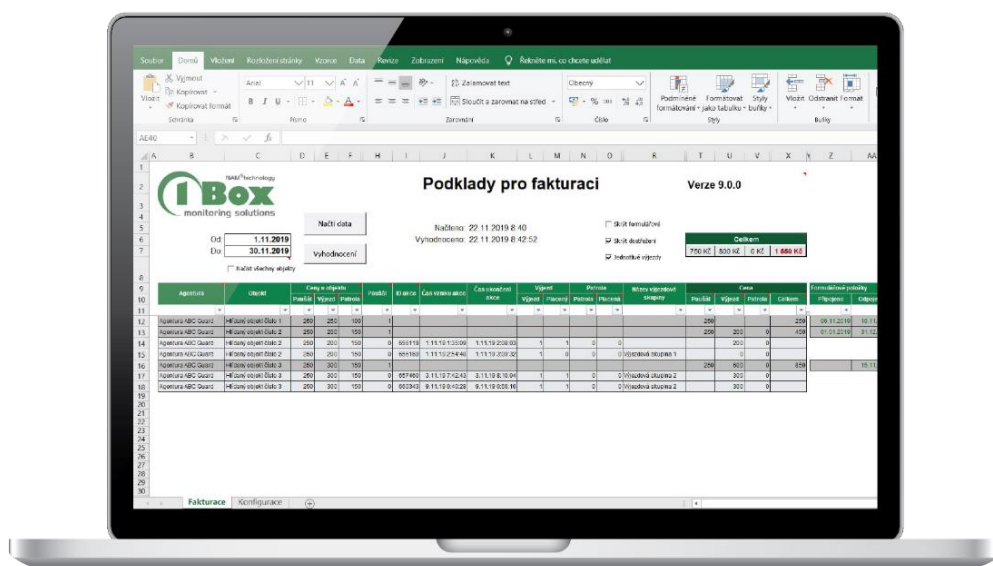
Soubor Domů Vložení Rozložení stránky Vzorce Data Revize Zobrazení Nápověda Řekněte mi, co chcete udělat

Vložit Vyjmout Kopírovat Kopírovat formát Schránka
Arial 11 Písmo
Zalamovat text Sloučit a zarovnat na střed Zarovnání
Obecný Číslo
Podmíněné formátování Formátovat jako tabulku Styly buňky Styly
Vložit Odstranit Formát Buňky

AE40

NAM technology
I Box
monitoring solutions

Podklady pro fakturaci

Verze 9.0.0

Načti data

Od: 1.11.2019
Do: 30.11.2019

Vyhodnocení

Načíst všechny objekty

Načteno: 22.11.2019 8:40
Vyhodnoceno: 22.11.2019 8:42:52

Skrýt formulářová
Skrýt dostředění
Jednotlivé výjezdy

| Celkem | | | |
|---|---|---|---|
| 750 Kč | 800 Kč | 0 Kč | 1 550 Kč |

| Agentura | Objekt | Ceny u objektu Paušál | Výjezd | Patrola | Paušál | ID akce | Čas vzniku akce | Čas ukončení akce | Výjezd Výjezd | Placený | Patrola Patrola | Placená | Název výjezdové skupiny | Ceny Paušál | Výjezd | Patrola | Celkem | Formulářové položky Připojeno | Odpoj |
|---|---|---|---|---|---|---|---|---|---|---|---|---|---|---|---|---|---|---|---|
| Agentura ABC Guard | Hlídaný objekt číslo 1 | 250 | 200 | 100 | 1 | | | | | | | | | 250 | | | 250 | 08.11.2019 | 10.11 |
| Agentura ABC Guard | Hlídaný objekt číslo 2 | 250 | 200 | 150 | 1 | | | | | | | | | 250 | 200 | 0 | 450 | 01.01.2019 | 31.12 |
| Agentura ABC Guard | Hlídaný objekt číslo 2 | 250 | 200 | 150 | 0 | 655118 | 1.11.19 1:35:09 | 1.11.19 2:08:03 | 1 | 1 | 0 | 0 | | | 200 | 0 | | | |
| Agentura ABC Guard | Hlídaný objekt číslo 2 | 250 | 200 | 150 | 0 | 655160 | 1.11.19 2:54:40 | 1.11.19 2:09:32 | 1 | 0 | 0 | 0 | Výjezdová skupina 1 | | 0 | 0 | | | |
| Agentura ABC Guard | Hlídaný objekt číslo 3 | 250 | 300 | 150 | 1 | | | | | | | | | 250 | 600 | 0 | 850 | | 15.11 |
| Agentura ABC Guard | Hlídaný objekt číslo 3 | 250 | 300 | 150 | 0 | 657460 | 3.11.19 7:42:43 | 3.11.19 8:10:04 | 1 | 1 | 0 | 0 | Výjezdová skupina 2 | | 300 | 0 | | | |
| Agentura ABC Guard | Hlídaný objekt číslo 3 | 250 | 300 | 150 | 0 | 660343 | 9.11.19 0:43:28 | 9.11.19 0:55:16 | 1 | 1 | 0 | 0 | Výjezdová skupina 2 | | 300 | 0 | | | |

Fakturace Konfigurace